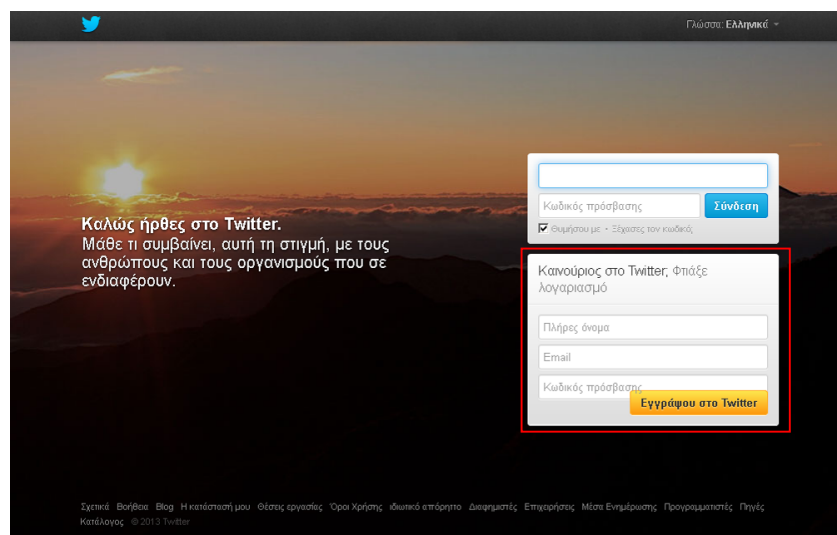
Γλώσσα: Ελληνικά

Καλώς ήρθες στο Twitter.
Μάθε τι συμβαίνει, αυτή τη στιγμή, με τους ανθρώπους και τους οργανισμούς που σε ενδιαφέρουν.

Κωδικός πρόσβασης
Σύνδεση
Θυμήσου με · Ξέχασες τον κωδικό;

Καινούριος στο Twitter; Φτιάξε λογαριασμό

Πλήρες όνομα
Email
Κωδικός πρόσβασης
Εγγράψου στο Twitter

Σχετικά Βοήθεια Blog Η κατάστασή μου Θέσεις εργασίας Όροι Χρήσης Ιδιωτικό απόρρητο Διαφημιστές Επιχειρήσεις Μέσα Ενημέρωσης Προγραμματιστές Πηγές Κατάλογος © 2013 Twitter